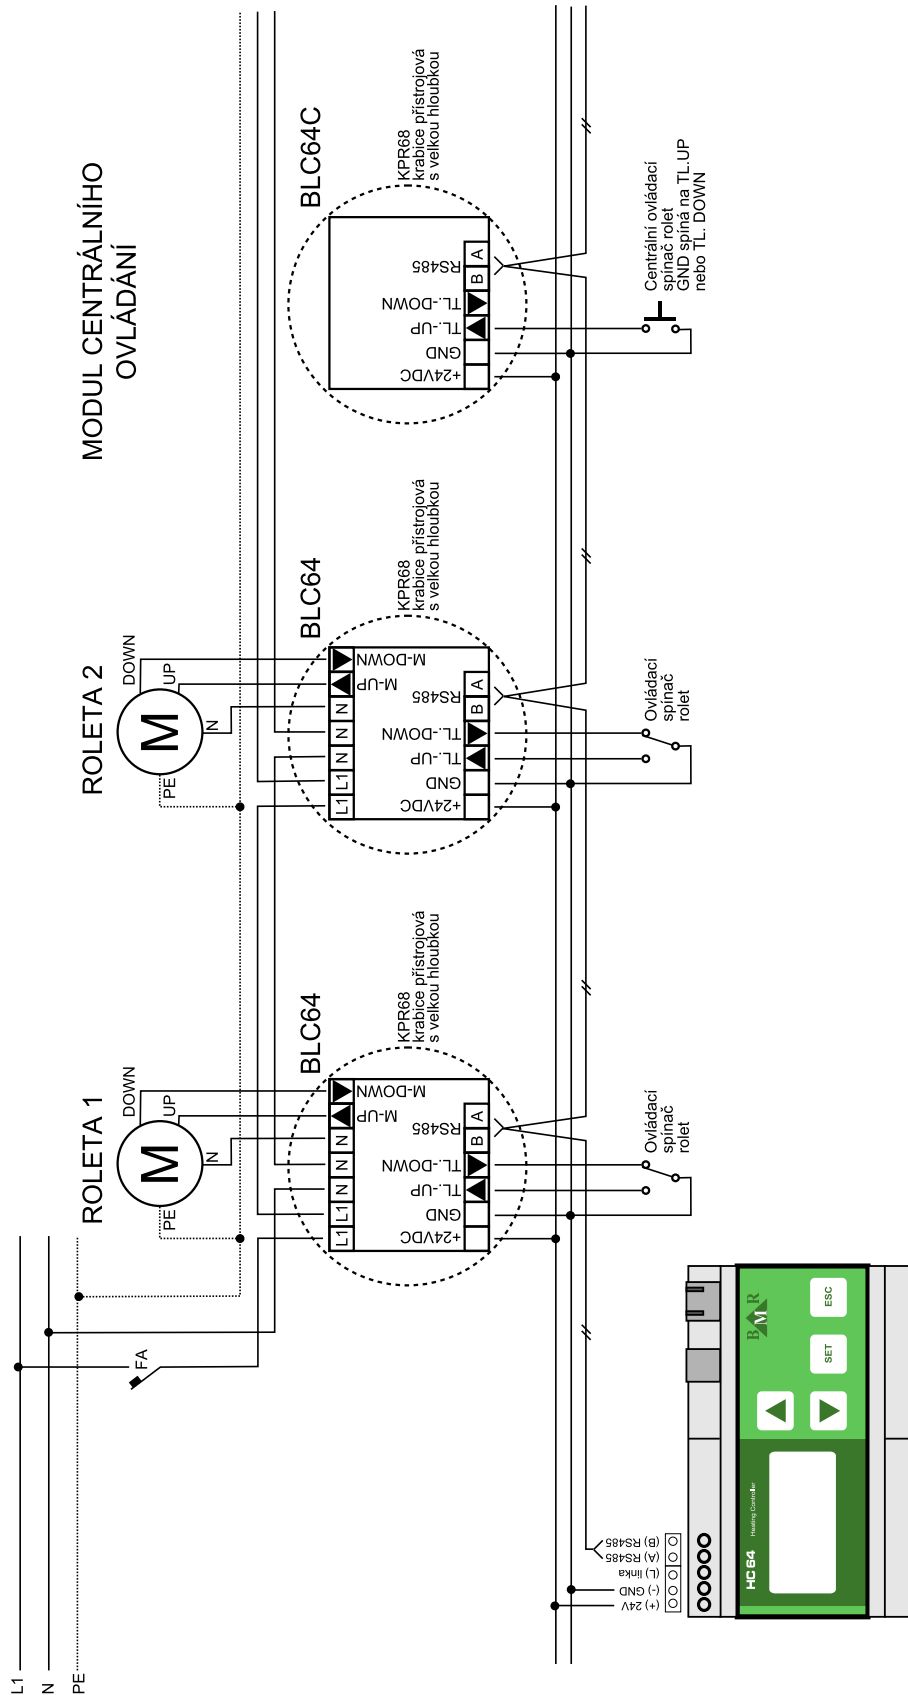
MODUL CENTRÁLNÍHO OVLÁDÁNÍ

BLC64C

KPR68 krabice přístrojová s velkou hloubkou

RS485
A
B
TL.-DOWN
TL.-UP
GND
+24VDC

Centrální ovládací spínač rolet GND spíná na TL.UP nebo TL. DOWN

ROLETA 2

DOWN
UP
M
N
PE

BLC64

KPR68 krabice přístrojová s velkou hloubkou

M-DOWN
M-UP
RS485
A
B
N
N
N
L1
L1
TL.-DOWN
TL.-UP
GND
+24VDC

Ovládací spínač rolet

ROLETA 1

DOWN
UP
M
N
PE

BLC64

KPR68 krabice přístrojová s velkou hloubkou

M-DOWN
M-UP
RS485
A
B
N
N
N
L1
L1
TL.-DOWN
TL.-UP
GND
+24VDC

Ovládací spínač rolet

FA

L1
N
PE

(+) 24V
(-) GND
(L) linka
(A) RS485
(B) RS485

HC 64
Heating Controller
SET
ESC
B R M